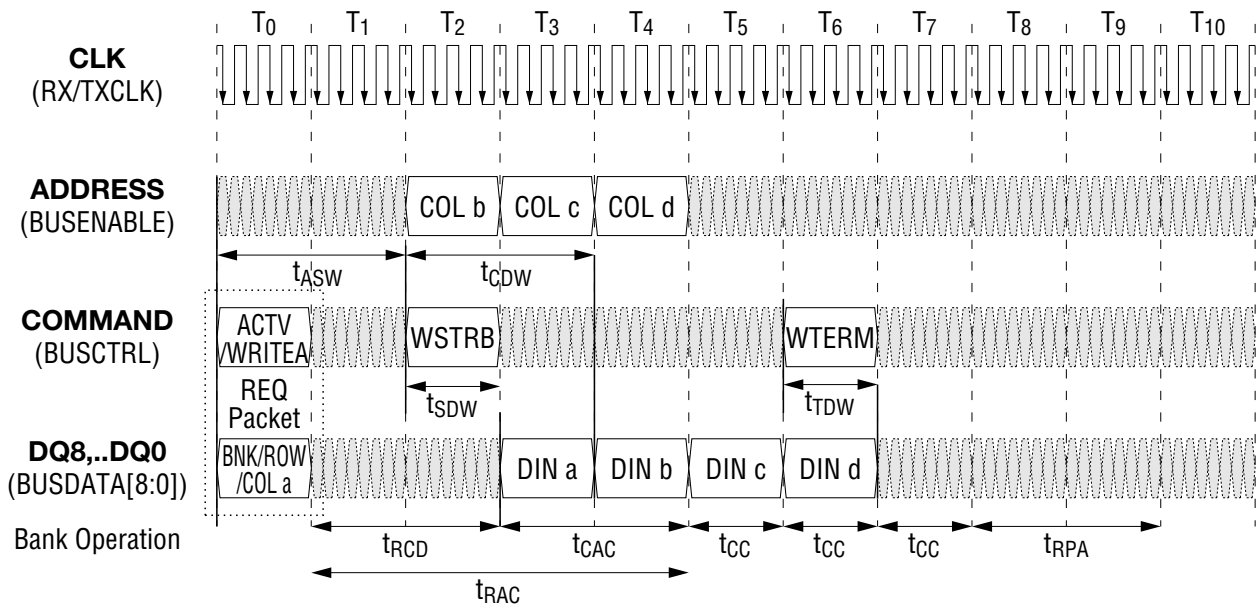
$T_0$ $T_1$ $T_2$ $T_3$ $T_4$ $T_5$ $T_6$ $T_7$ $T_8$ $T_9$ $T_{10}$

**CLK**
(RX/TXCLK)

**ADDRESS**
(BUSENABLE)

COL b COL c COL d

$t_{ASW}$ $t_{CDW}$

**COMMAND**
(BUSCTRL)

ACTV /WRITEA

WSTRB

WTERM

REQ Packet

$t_{SDW}$ $t_{TDW}$

**DQ8,..DQ0**
(BUSDATA[8:0])

BNK/ROW /COL a

DIN a DIN b DIN c DIN d

Bank Operation

$t_{RCD}$ $t_{CAC}$ $t_{CC}$ $t_{CC}$ $t_{CC}$ $t_{RPA}$

$t_{RAC}$